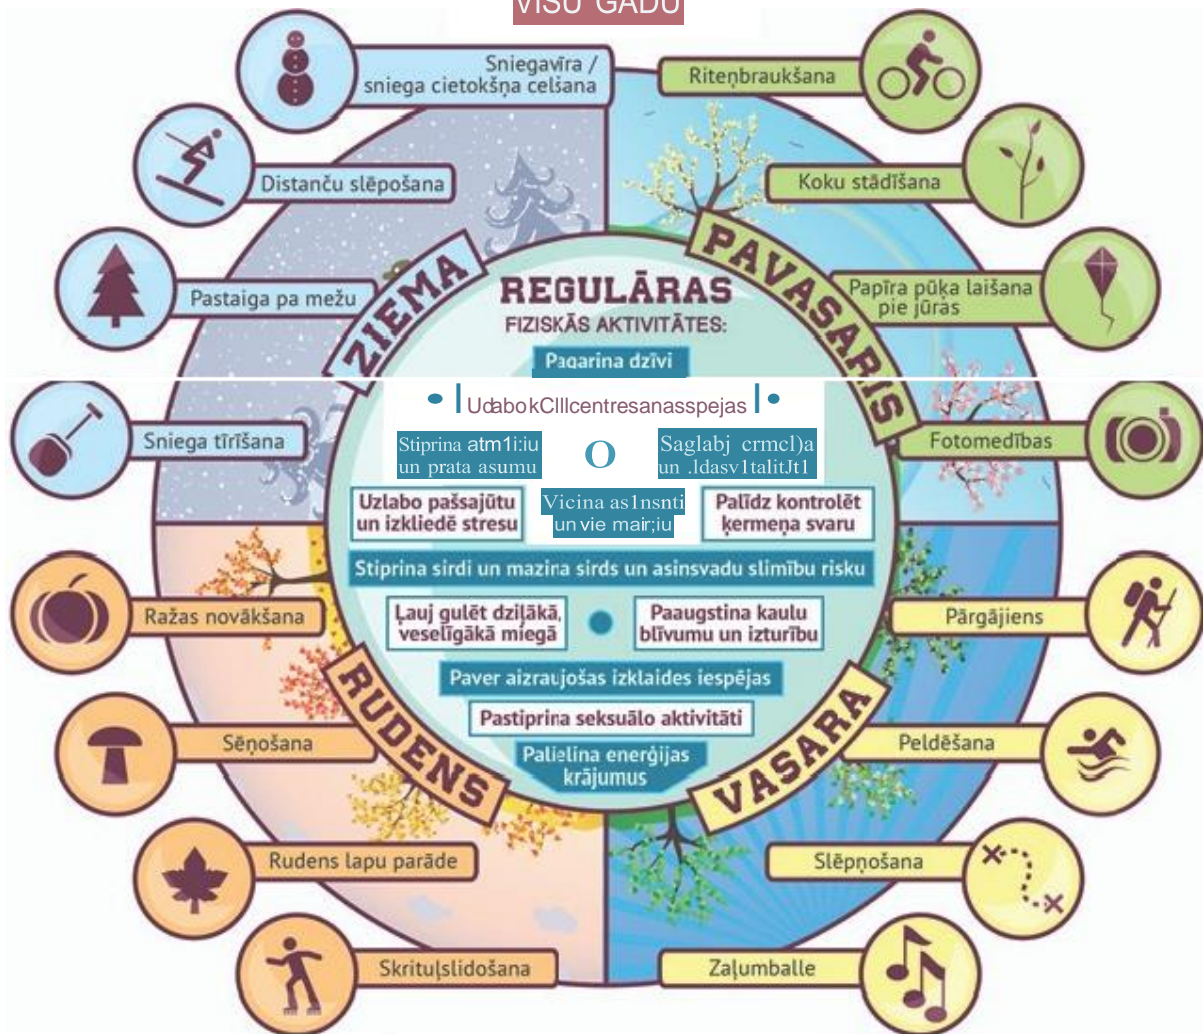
VISU GADU

Sniegavīra / sniega cietokšņa celšana

Distanču slēpošana

Pastaiga pa mežu

Sniega tīrīšana

Ražas novākšana

Sēņošana

Rudens lapu parāde

Skrituļslidošana

Riteņbraukšana

Koku stādīšana

Papīra pūķa laišana pie jūras

Fotomedības

Pārgājiens

Peldēšana

Slēpņošana

Zaļumballe

ZIEMA

PAVASARIS

RUDENS

VASARA

REGULĀRAS FIZISKĀS AKTIVITĀTES:

Pagarina dzīvi

Uzlabo koncentrēšanās spējas

Stiprina atmiņu un prāta asumu

Saglabā muskuļu un locītavu elastību

Uzlabo pašsajūtu un izkliedē stresu

Vairo enerģiju un vairo izturību

Palīdz kontrolēt ķermeņa svaru

Stiprina sirdi un mazina sirds un asinsvadu slimību risku

Ļauj gulēt dziļākā, veselīgākā miegā

Paaugstina kaulu blīvumu un izturību

Paver aizraujošas izklaides iespējas

Pastiprina seksuālo aktivitāti

Palielina enerģijas krājumus